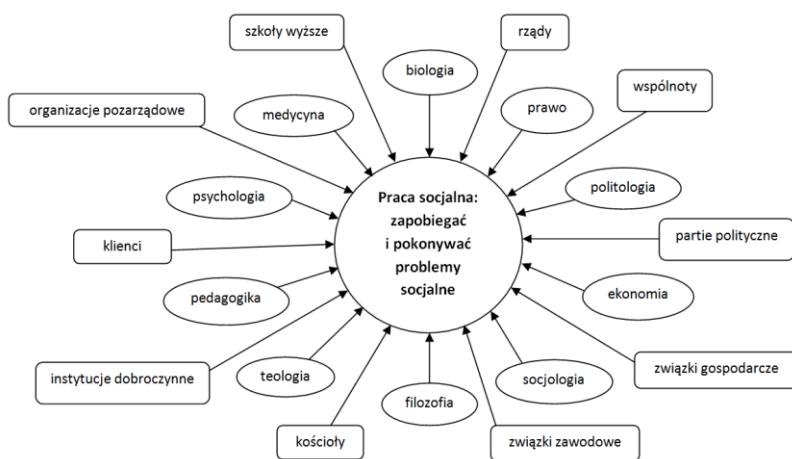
szkoły wyższe

rządy

biologia

wspólnoty

organizacje pozarządowe

medycyna

prawo

psychologia

Praca socjalna: zapobiegać i pokonywać problemy socjalne

politologia

klienci

partie polityczne

pedagogika

ekonomia

związki gospodarcze

instytucje dobroczynne

teologia

socjologia

filozofia

kościoły

związki zawodowe